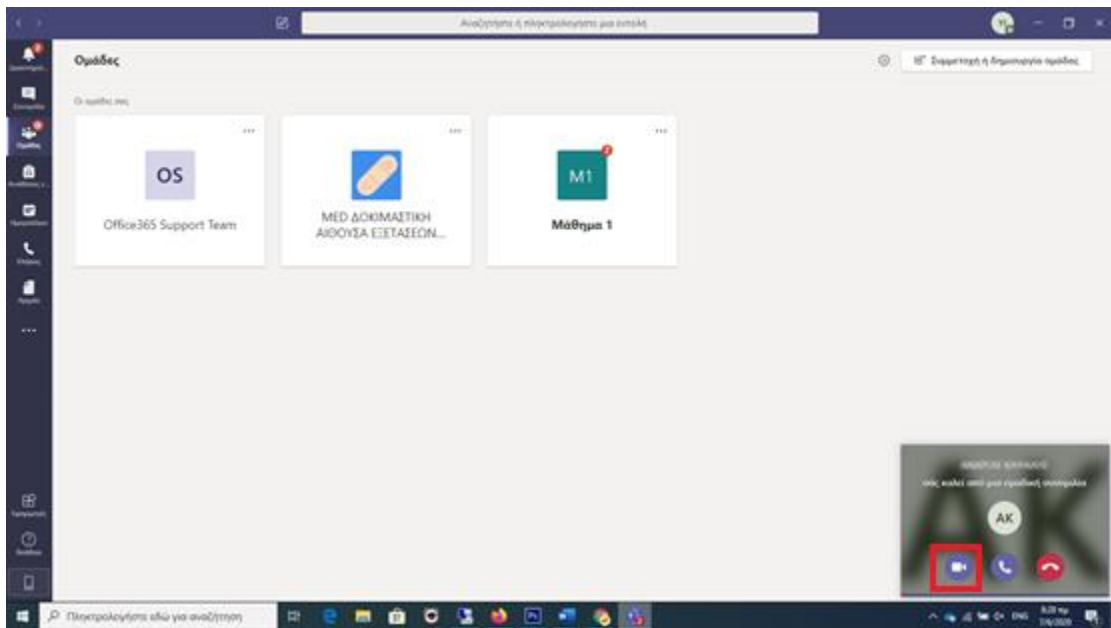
Αναζητήστε ή πληκτρολογήστε μια εντολή

Ομάδες

Συμμετοχή ή δημιουργία ομάδας

Οι ομάδες σας

OS

Office365 Support Team

MED ΔΟΚΙΜΑΣΤΙΚΗ ΑΙΘΟΥΣΑ ΕΞΕΤΑΣΕΩΝ...

M1

Μάθημα 1

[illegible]

σας καλεί από μια ομαδική σύσκεψη

AK

Πληκτρολογήστε εδώ για αναζήτηση

ENG